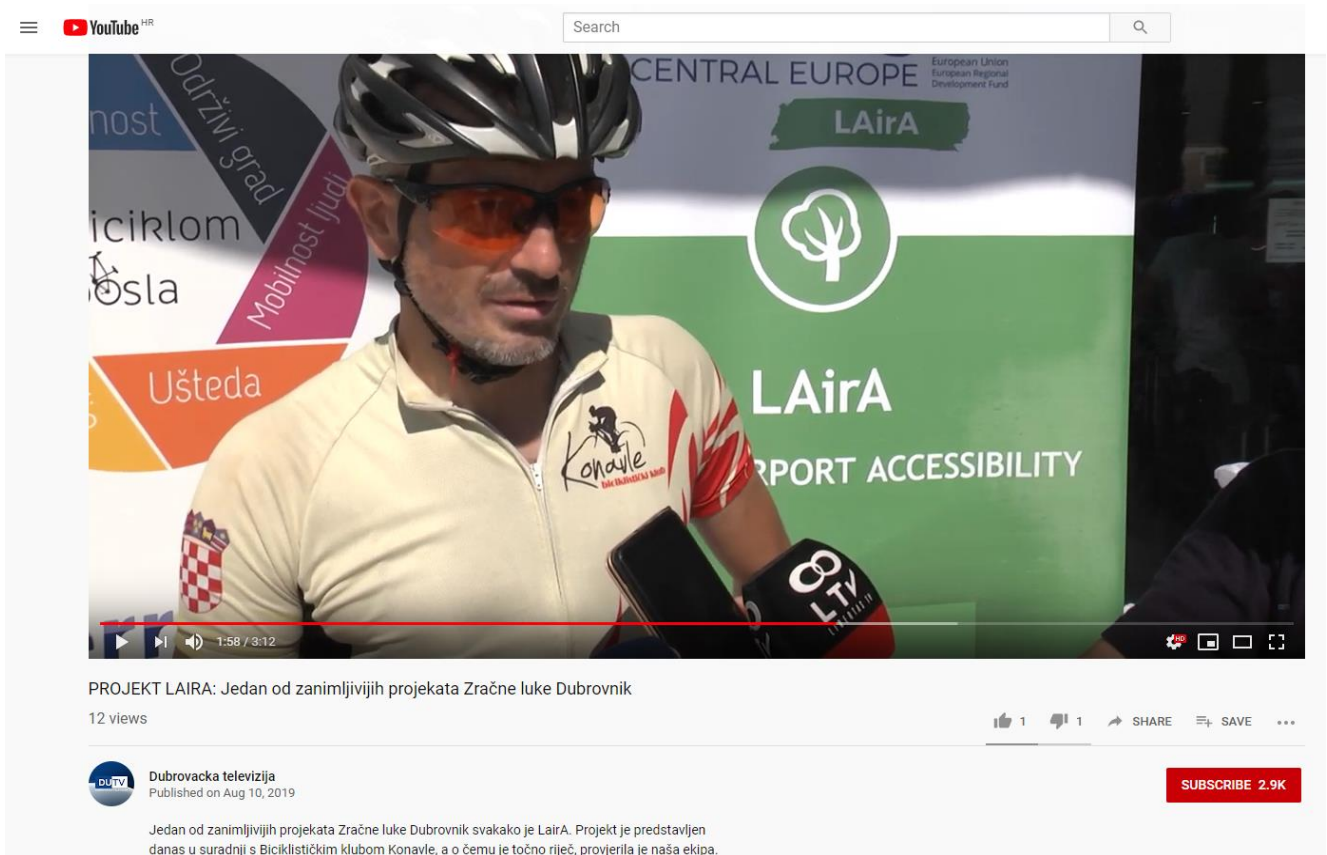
YouTube HR

Search

CENTRAL EUROPE European Union European Regional Development Fund

LAirA

nost

Održivi grad

biciklom

posla

Mobilnost ljudi

Ušteda

LAirA

RPORT ACCESSIBILITY

Konavle

Biciklistički klub

LTV

1:58 / 3:12

HD

PROJEKT LAIRA: Jedan od zanimljivijih projekata Zračne luke Dubrovnik

12 views

1 1 SHARE SAVE ...

DUTV

Dubrovacka televizija

Published on Aug 10, 2019

SUBSCRIBE 2.9K

Jedan od zanimljivijih projekata Zračne luke Dubrovnik svakako je LairA. Projekt je predstavljen danas u suradnji s Biciklističkim klubom Konavle, a o čemu je točno riječ, provjerila je naša ekipa.